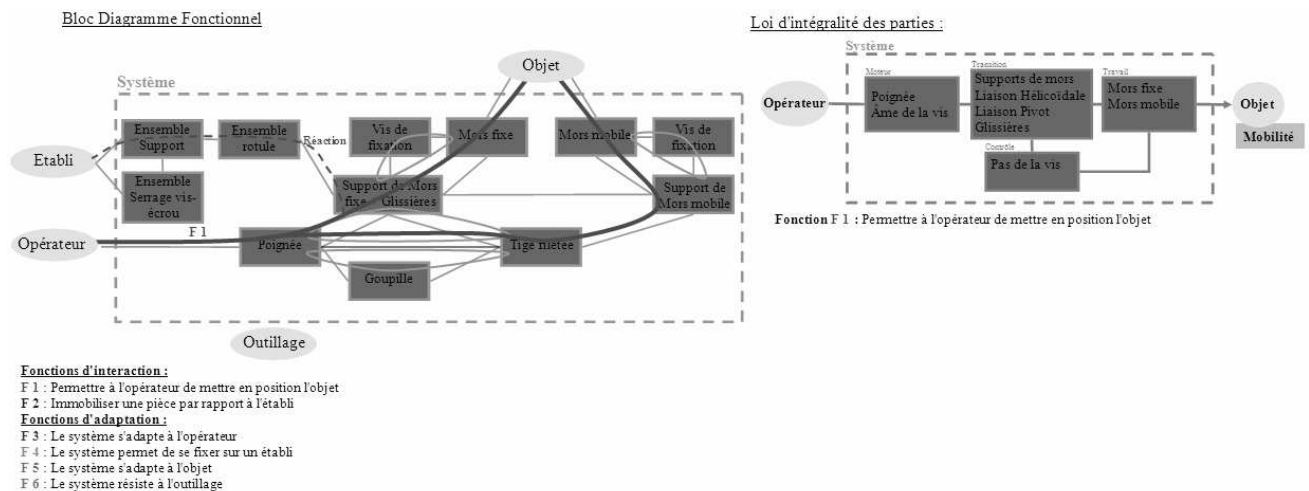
Bloc Diagramme Fonctionnel

Système

Objet

Etabli

Ensemble Support

Ensemble rotule

Réaction

Vis de fixation

Mors fixe

Mors mobile

Vis de fixation

Ensemble Serrage vis-écrou

Support de Mors fixe Glissières

Support de Mors mobile

F 1

Opérateur

Poignée

Tige rivetée

Goupille

Outillage

Fonctions d'interaction :
F 1 : Permettre à l'opérateur de mettre en position l'objet
F 2 : Immobiliser une pièce par rapport à l'établi
Fonctions d'adaptation :
F 3 : Le système s'adapte à l'opérateur
F 4 : Le système permet de se fixer sur un établi
F 5 : Le système s'adapte à l'objet
F 6 : Le système résiste à l'outillage

Loi d'intégralité des parties :

Système

Opérateur

Moteur

Poignée Âme de la vis

Transition

Supports de mors Liaison Hélicoïdale Liaison Pivot Glissières

Travail

Mors fixe Mors mobile

Objet

Mobilité

Contrôle

Pas de la vis

Fonction F 1 : Permettre à l'opérateur de mettre en position l'objet